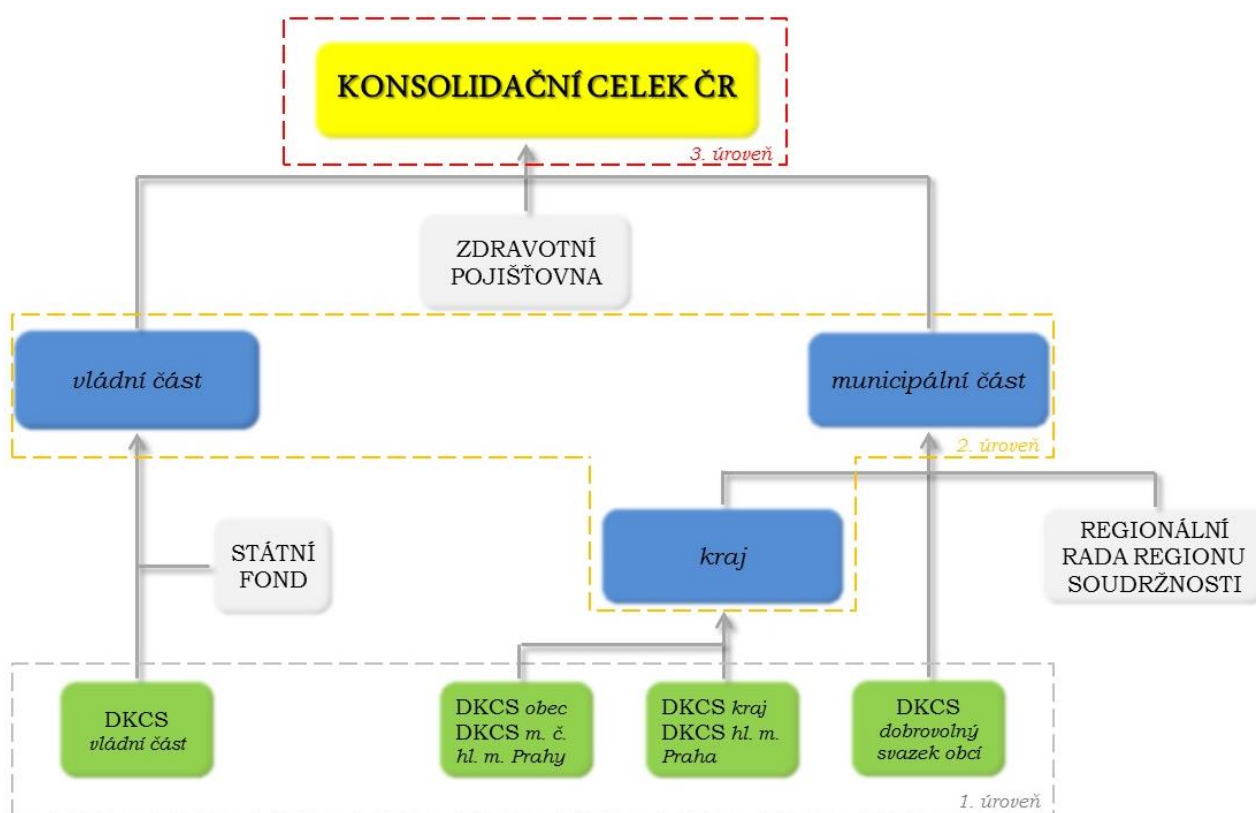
KONSOLIDAČNÍ CELEK ČR

3. úroveň

ZDRAVOTNÍ POJIŠŤOVNA

vládní část

municipální část

2. úroveň

STÁTNÍ FOND

kraj

REGIONÁLNÍ RADA REGIONU SOUDRŽNOSTI

DKCS vládní část

DKCS obec DKCS m. č. hl. m. Prahy

DKCS kraj DKCS hl. m. Praha

DKCS dobrovolný svazek obcí

1. úroveň